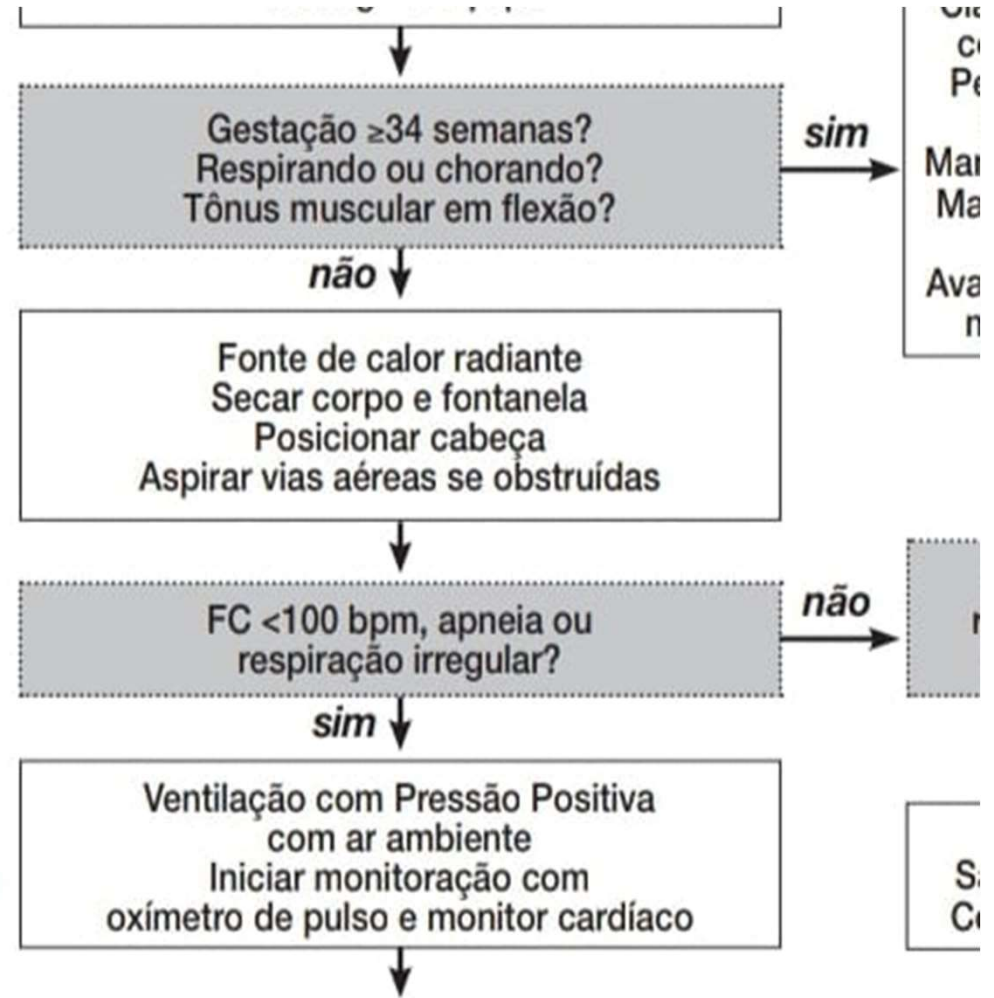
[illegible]

Gestação ≥34 semanas?
Respirando ou chorando?
Tônus muscular em flexão?

sim

Cl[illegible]
c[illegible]
Pe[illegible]
Mar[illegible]
Ma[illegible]
Ava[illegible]
m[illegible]

não

Fonte de calor radiante
Secar corpo e fontanela
Posicionar cabeça
Aspirar vias aéreas se obstruídas

FC <100 bpm, apneia ou
respiração irregular?

não

r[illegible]

sim

Ventilação com Pressão Positiva
com ar ambiente
Iniciar monitoração com
oxímetro de pulso e monitor cardíaco

S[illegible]
C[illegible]